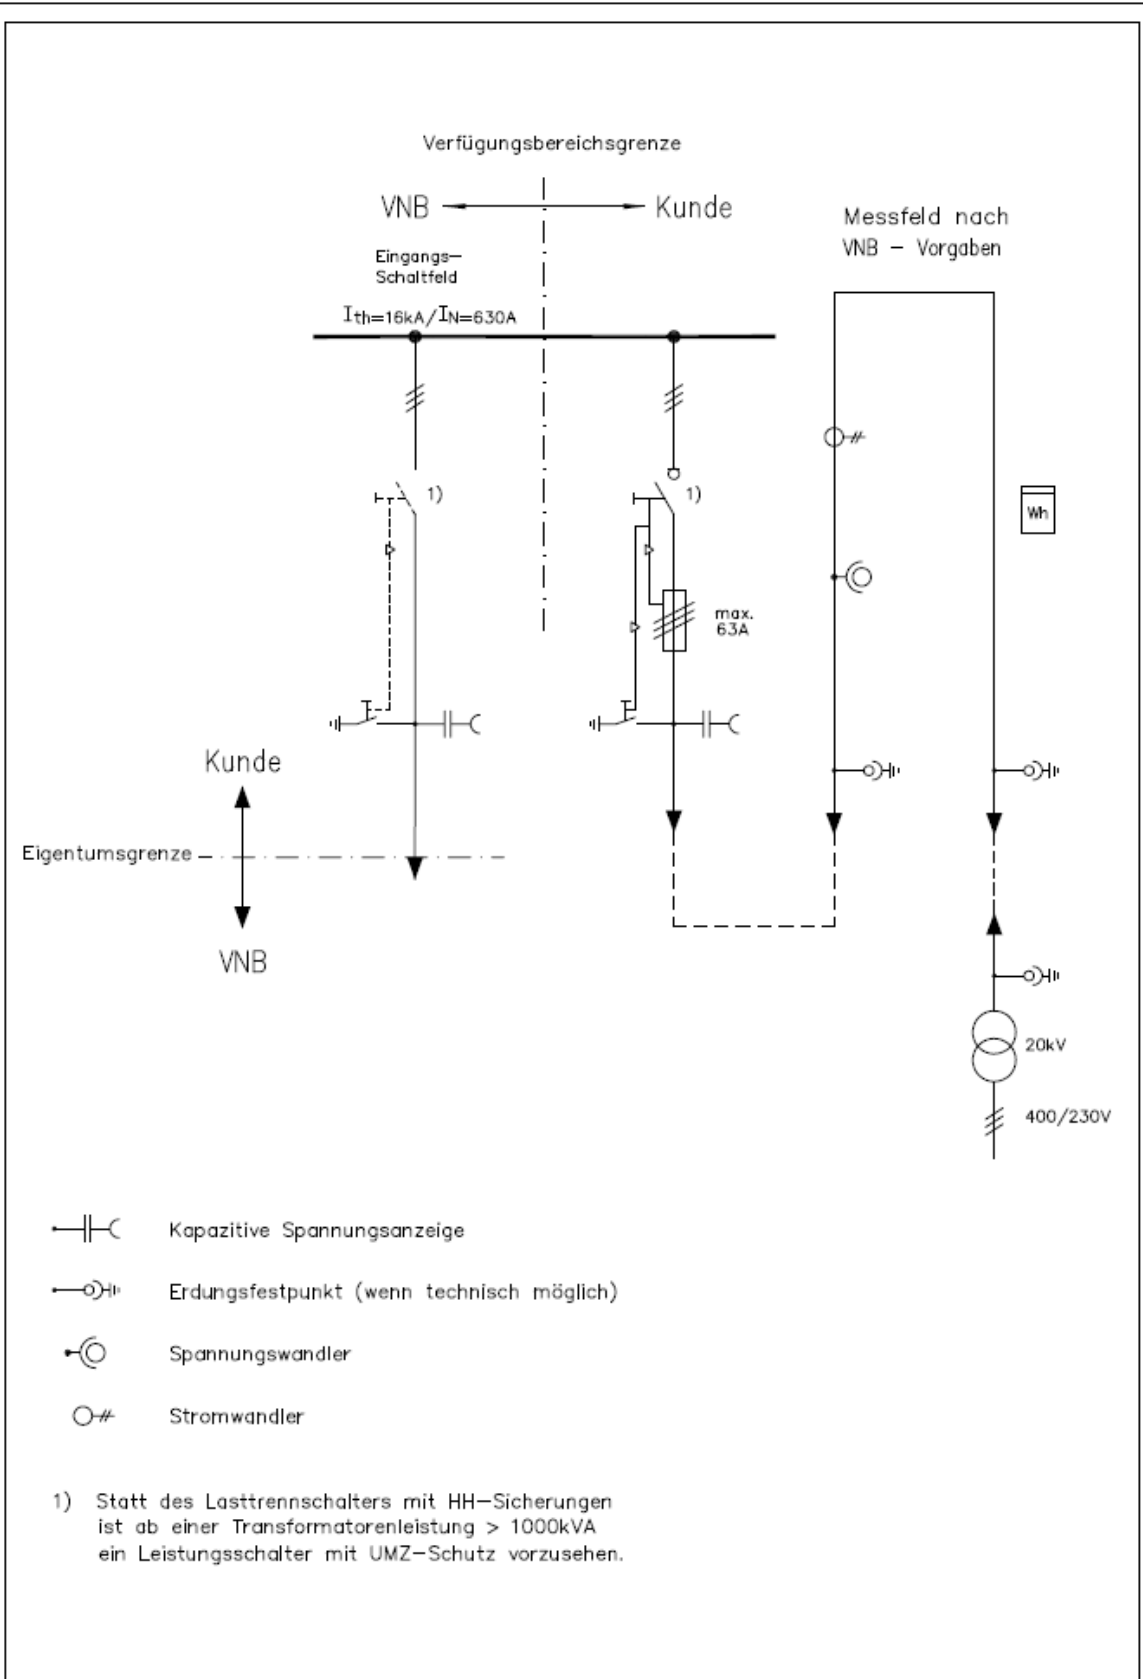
Verfügungsbereichsgrenze

VNB Kunde

Messfeld nach VNB – Vorgaben

Eingangs–Schaltfeld

$I_{th}$=16kA/$I_N$=630A

1)

1)

Wh

max. 63A

Kunde

Eigentumsgrenze

VNB

20kV

400/230V

Kapazitive Spannungsanzeige

Erdungsfestpunkt (wenn technisch möglich)

Spannungswandler

Stromwandler

1) Statt des Lasttrennschalters mit HH–Sicherungen ist ab einer Transformatorenleistung > 1000kVA ein Leistungsschalter mit UMZ–Schutz vorzusehen.